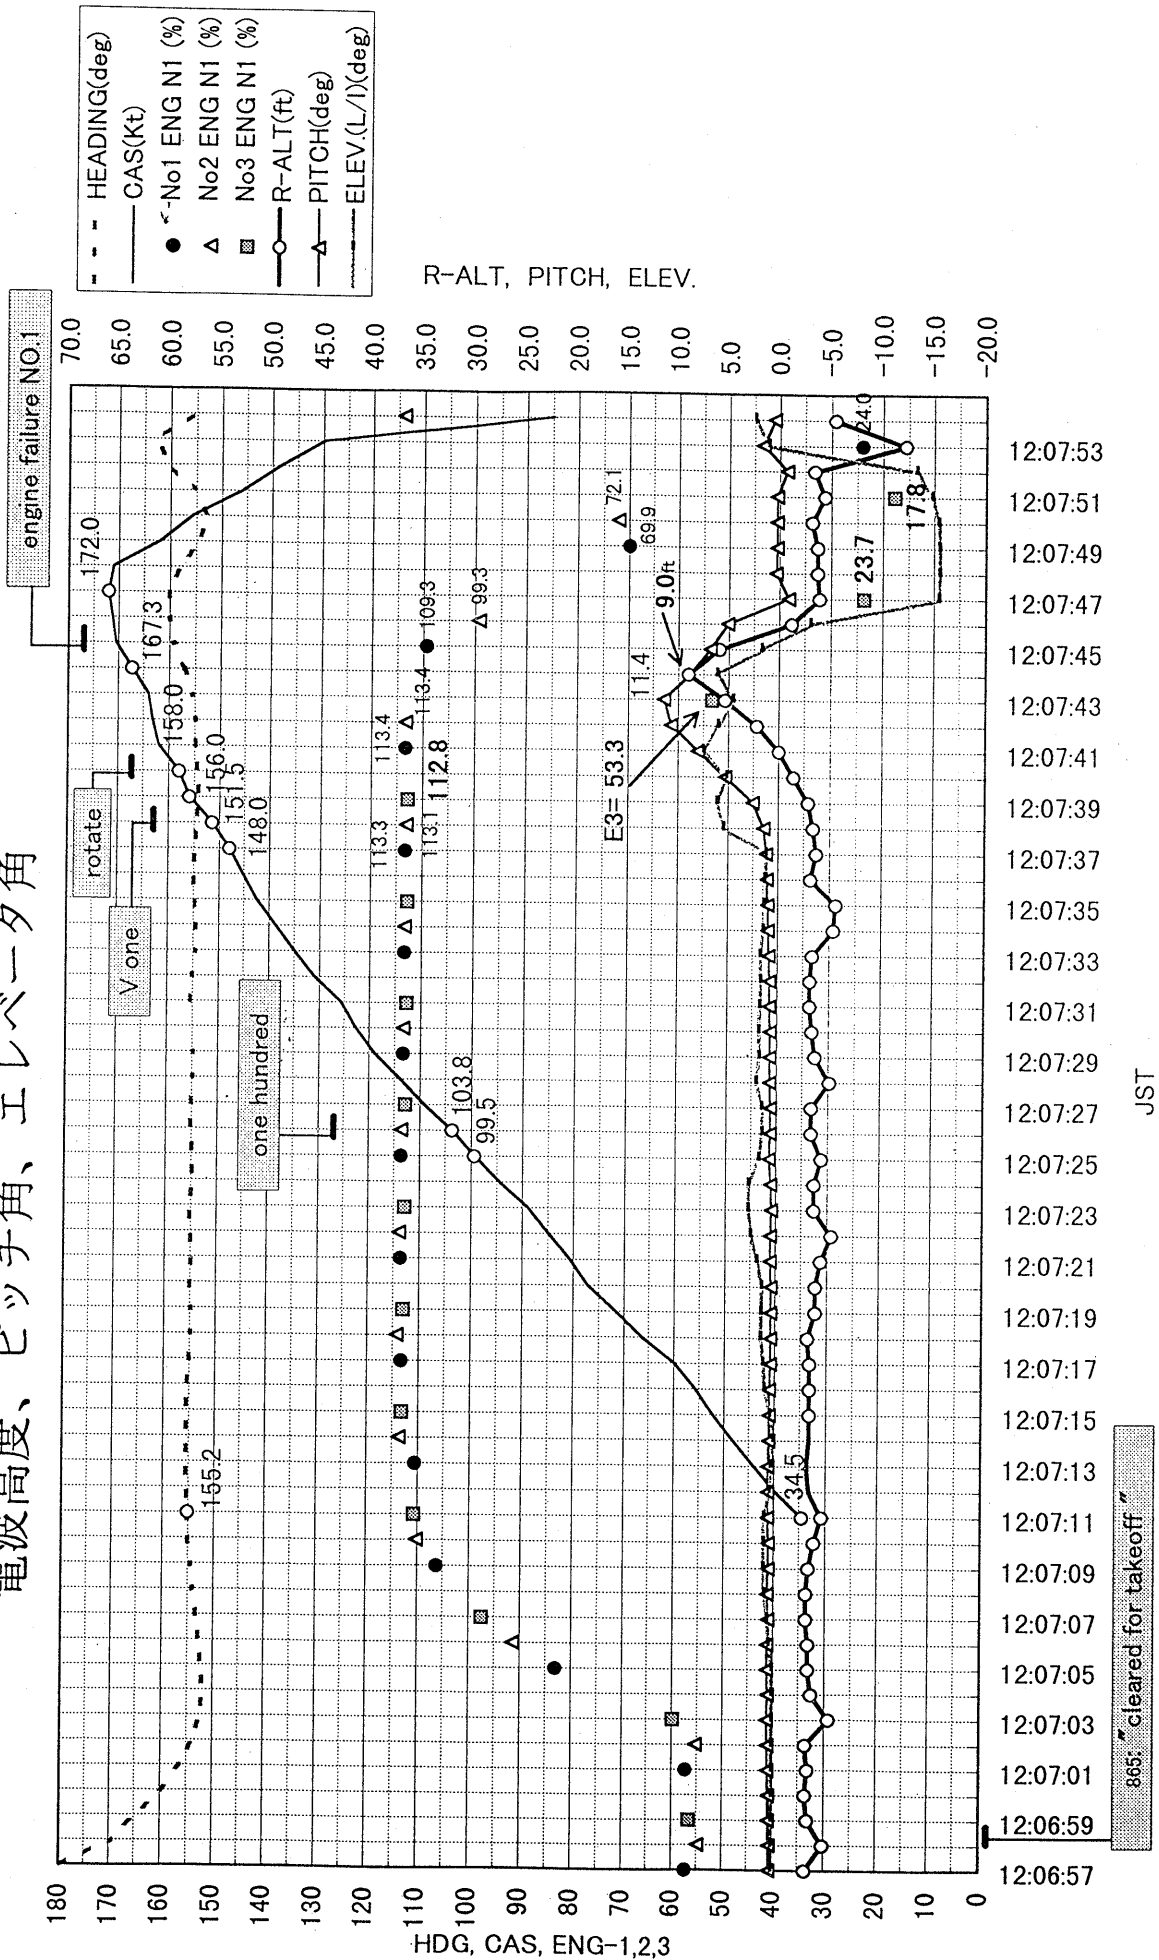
電波高度、ピッチ角、エレベータ角

HEADING(deg)
CAS(Kt)
No1 ENG N1 (%)
No2 ENG N1 (%)
No3 ENG N1 (%)
R-ALT(ft)
PITCH(deg)
ELEV.(L/I)(deg)

R-ALT, PITCH, ELEV.

70.0
65.0
60.0
55.0
50.0
45.0
40.0
35.0
30.0
25.0
20.0
15.0
10.0
5.0
0.0
-5.0
-10.0
-15.0
-20.0

engine failure NO.1
rotate
V one
one hundred
865: "cleared for takeoff"

172.0
167.3
158.0
156.0
151.5
148.0
155.2
103.8
99.5
34.5
113.3
113.4
113.1
112.8
113.4
109.3
99.3
72.1
69.9
11.4
9.0ft
E3= 53.3
23.7
17.8
24.0

180
170
160
150
140
130
120
110
100
90
80
70
60
50
40
30
20
10
0

HDG, CAS, ENG-1,2,3

12:06:57
12:06:59
12:07:01
12:07:03
12:07:05
12:07:07
12:07:09
12:07:11
12:07:13
12:07:15
12:07:17
12:07:19
12:07:21
12:07:23
12:07:25
12:07:27
12:07:29
12:07:31
12:07:33
12:07:35
12:07:37
12:07:39
12:07:41
12:07:43
12:07:45
12:07:47
12:07:49
12:07:51
12:07:53

JST